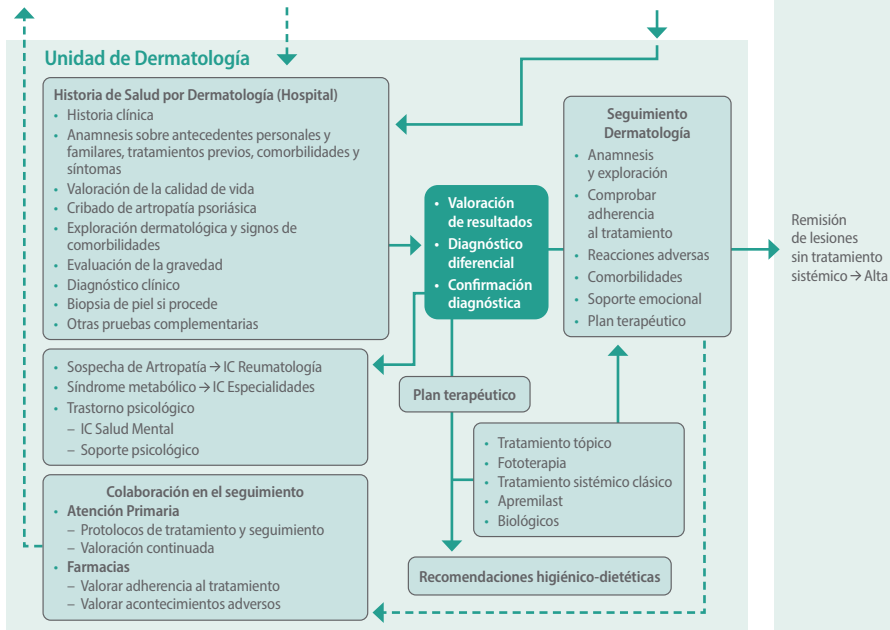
Unidad de Dermatología

Historia de Salud por Dermatología (Hospital)
• Historia clínica
• Anamnesis sobre antecedentes personales y familares, tratamientos previos, comorbilidades y síntomas
• Valoración de la calidad de vida
• Cribado de artropatía psoriásica
• Exploración dermatológica y signos de comorbilidades
• Evaluación de la gravedad
• Diagnóstico clínico
• Biopsia de piel si procede
• Otras pruebas complementarias

• Valoración de resultados
• Diagnóstico diferencial
• Confirmación diagnóstica

Seguimiento Dermatología
• Anamnesis y exploración
• Comprobar adherencia al tratamiento
• Reacciones adversas
• Comorbilidades
• Soporte emocional
• Plan terapéutico

Remisión de lesiones sin tratamiento sistémico → Alta

• Sospecha de Artropatía → IC Reumatología
• Síndrome metabólico → IC Especialidades
• Trastorno psicológico
– IC Salud Mental
– Soporte psicológico

Plan terapéutico

• Tratamiento tópico
• Fototerapia
• Tratamiento sistémico clásico
• Apremilast
• Biológicos

Colaboración en el seguimiento
• Atención Primaria
– Protolocos de tratamiento y seguimiento
– Valoración continuada
• Farmacias
– Valorar adherencia al tratamiento
– Valorar acontecimientos adversos

Recomendaciones higiénico-dietéticas